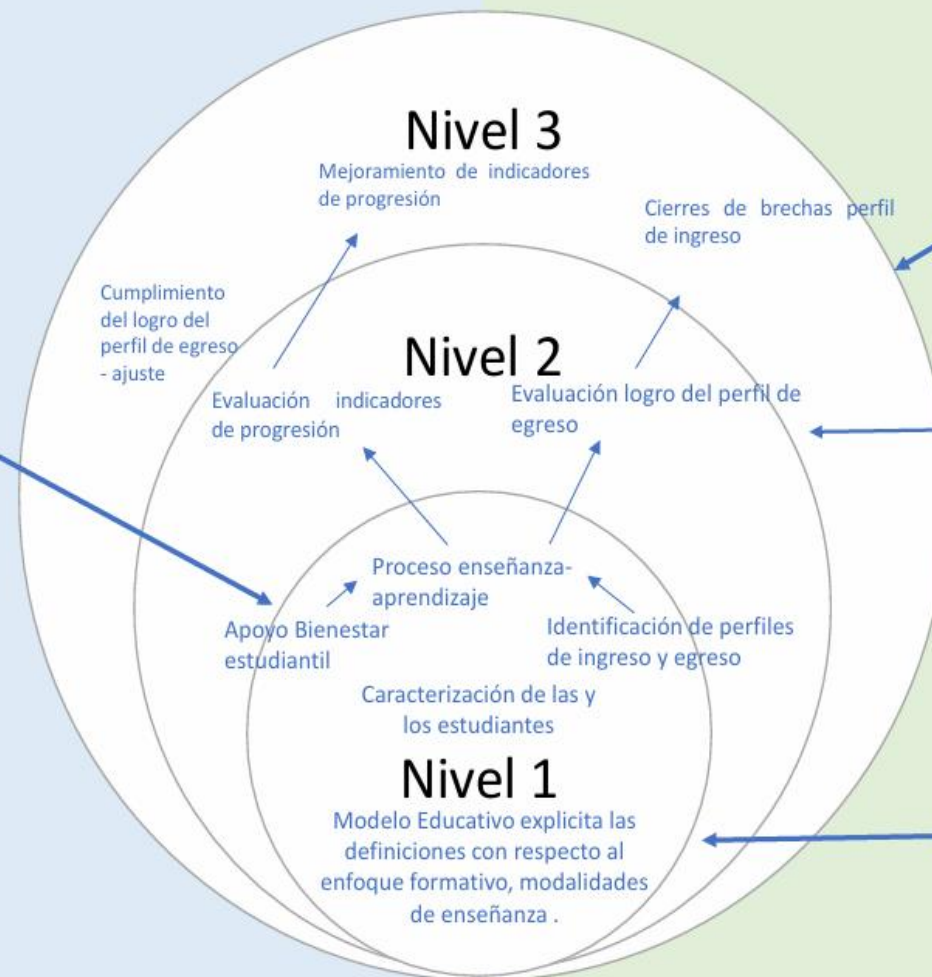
Nivel 3

Mejoramiento de indicadores de progresión

Cierres de brechas perfil de ingreso

Cumplimiento del logro del perfil de egreso - ajuste

Nivel 2

Evaluación indicadores de progresión

Evaluación logro del perfil de egreso

Proceso enseñanza-aprendizaje

Apoyo Bienestar estudiantil

Identificación de perfiles de ingreso y egreso

Caracterización de las y los estudiantes

Nivel 1

Modelo Educativo explicita las definiciones con respecto al enfoque formativo, modalidades de enseñanza .